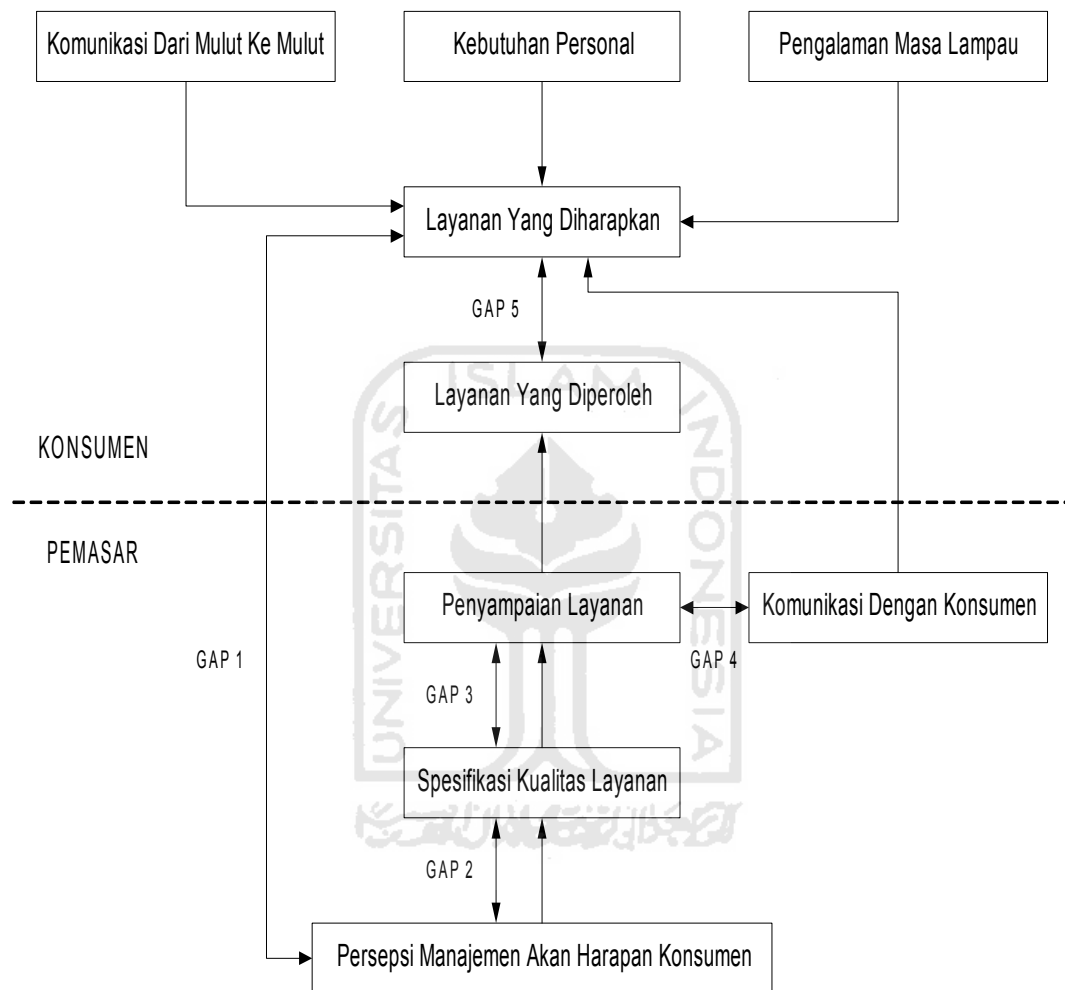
Komunikasi Dari Mulut Ke Mulut

Kebutuhan Personal

Pengalaman Masa Lampau

Layanan Yang Diharapkan

GAP 5

Layanan Yang Diperoleh

KONSUMEN

PEMASAR

Penyampaian Layanan

Komunikasi Dengan Konsumen

GAP 1

GAP 4

GAP 3

Spesifikasi Kualitas Layanan

GAP 2

Persepsi Manajemen Akan Harapan Konsumen

UNIVERSITAS ISLAM INDONESIA